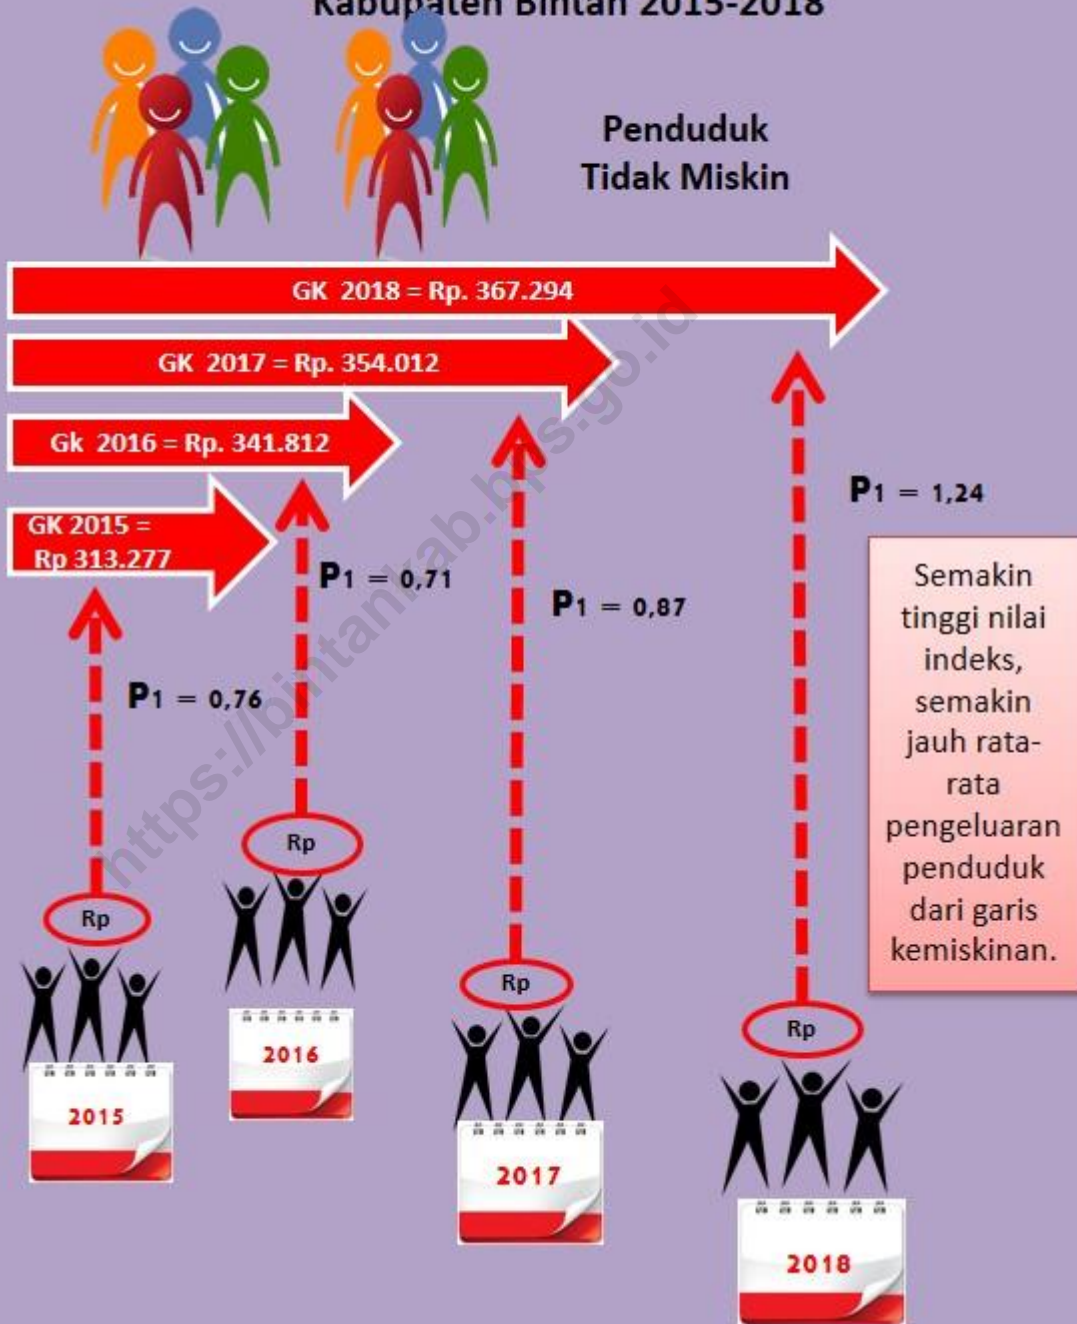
Kabupaten Bintan 2015-2018

Penduduk Tidak Miskin

GK 2018 = Rp. 367.294

GK 2017 = Rp. 354.012

Gk 2016 = Rp. 341.812

GK 2015 = Rp 313.277

$P_1$ = 1,24

$P_1$ = 0,71

$P_1$ = 0,87

$P_1$ = 0,76

Semakin tinggi nilai indeks, semakin jauh rata-rata pengeluaran penduduk dari garis kemiskinan.

Rp

Rp

Rp

Rp

2015

2016

2017

2018

https://bintankab.bps.go.id